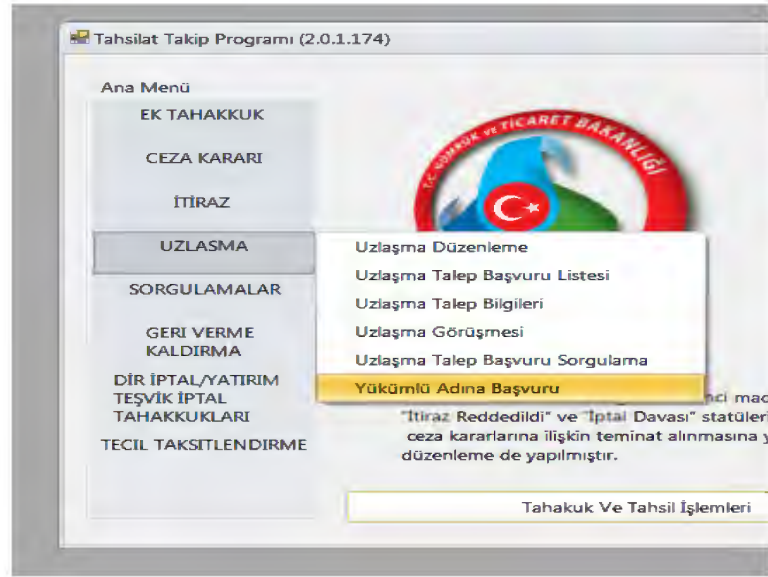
Tahsilat Takip Programı (2.0.1.174)

Ana Menü

EK TAHAKKUK

CEZA KARARI

İTİRAZ

UZLASMA

SORGULAMALAR

GERI VERME KALDIRMA

DİR İPTAL/YATIRIM TEŞVİK İPTAL TAHAKKUKLARI

TECIL TAKSITLENDIRME

T.C. GÜMRÜK ve TİCARET BAKANLIĞI

Uzlaşma Düzenleme

Uzlaşma Talep Başvuru Listesi

Uzlaşma Talep Bilgileri

Uzlaşma Görüşmesi

Uzlaşma Talep Başvuru Sorgulama

Yükümlü Adına Başvuru

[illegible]nci mad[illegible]
"İtiraz Reddedildi" ve "İptal Davası" statüleri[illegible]
ceza kararlarına ilişkin teminat alınmasına y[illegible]
düzenleme de yapılmıştır.

Tahakuk Ve Tahsil İşlemleri